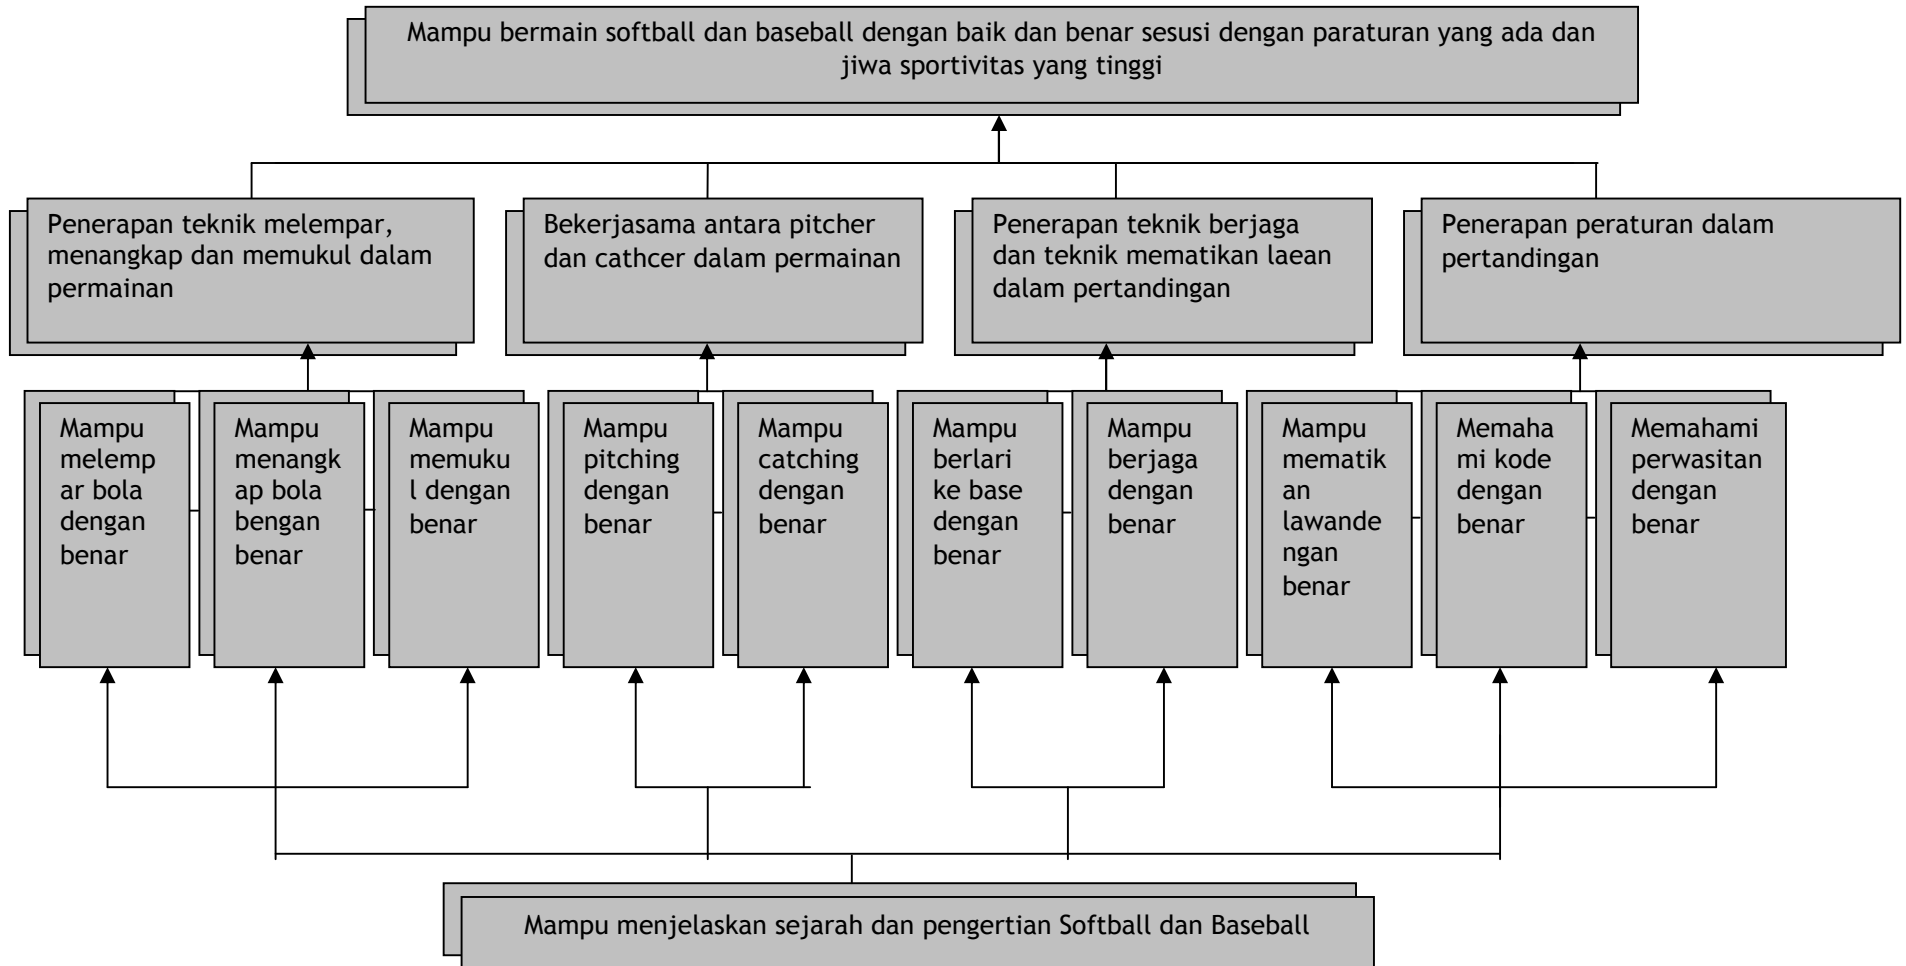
Mampu bermain softball dan baseball dengan baik dan benar sesusi dengan paraturan yang ada dan jiwa sportivitas yang tinggi

Penerapan teknik melempar, menangkap dan memukul dalam permainan

Bekerjasama antara pitcher dan cathcer dalam permainan

Penerapan teknik berjaga dan teknik mematikan laean dalam pertandingan

Penerapan peraturan dalam pertandingan

Mampu melempar bola dengan benar

Mampu menangkap bola bengan benar

Mampu memukul dengan benar

Mampu pitching dengan benar

Mampu catching dengan benar

Mampu berlari ke base dengan benar

Mampu berjaga dengan benar

Mampu mematikan lawandengan benar

Memahami kode dengan benar

Memahami perwasitan dengan benar

Mampu menjelaskan sejarah dan pengertian Softball dan Baseball